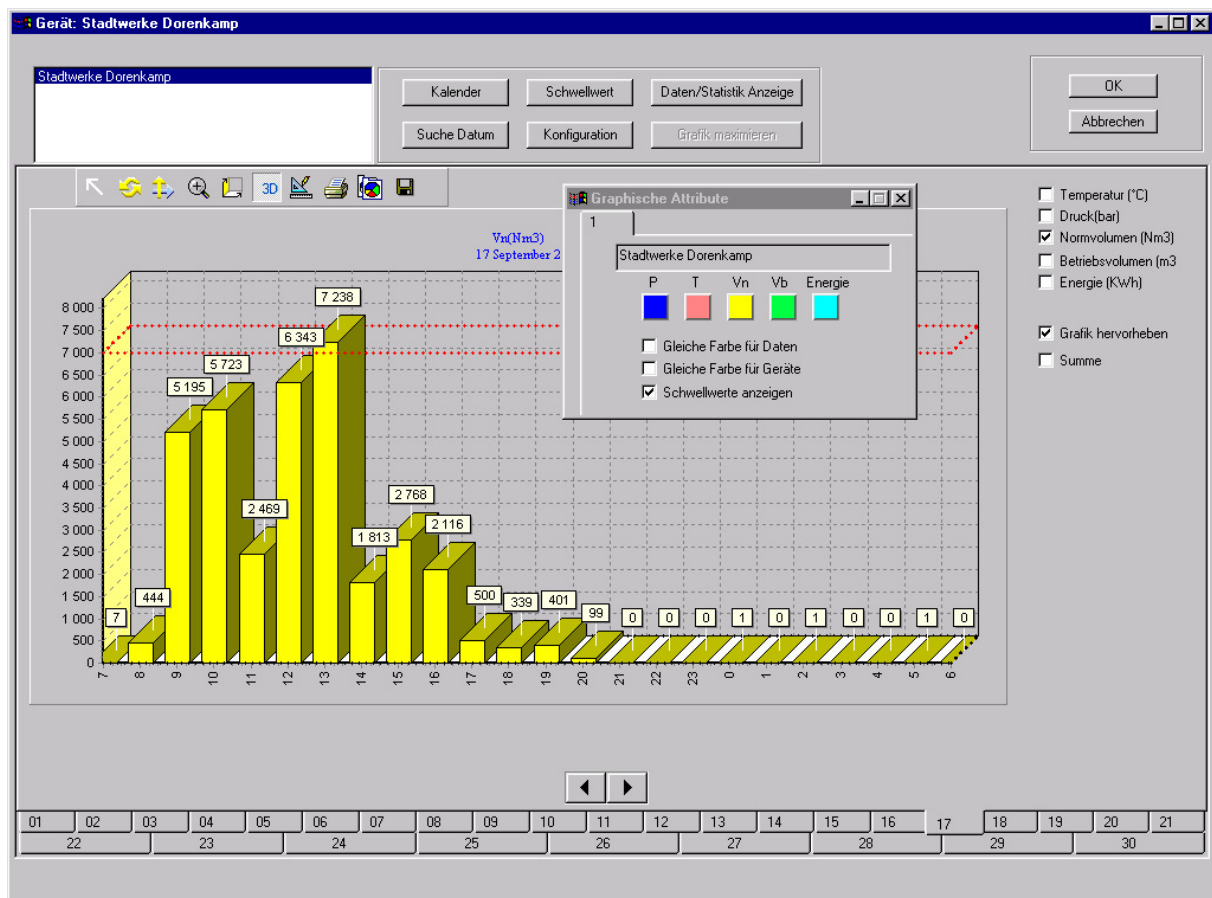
Gerät: Stadtwerke Dorenkamp

Stadtwerke Dorenkamp

Kalender
Schwellwert
Daten/Statistik Anzeige
Suche Datum
Konfiguration
Grafik maximieren

OK
Abbrechen

3D

Vn(Nm3)
17 September 2

Graphische Attribute
1
Stadtwerke Dorenkamp
P T Vn Vb Energie
Gleiche Farbe für Daten
Gleiche Farbe für Geräte
Schwellwerte anzeigen

Temperatur (°C)
Druck(bar)
Normvolumen (Nm3)
Betriebsvolumen (m3
Energie (KWh)

Grafik hervorheben
Summe

8 000
7 500
7 000
6 500
6 000
5 500
5 000
4 500
4 000
3 500
3 000
2 500
2 000
1 500
1 000
500
0

7 444 5 195 5 723 2 469 6 343 7 238 1 813 2 768 2 116 500 339 401 99 0 0 0 1 0 1 0 0 1 0

7 8 9 10 11 12 13 14 15 16 17 18 19 20 21 22 23 0 1 2 3 4 5 6

01 02 03 04 05 06 07 08 09 10 11 12 13 14 15 16 17 18 19 20 21
22 23 24 25 26 27 28 29 30